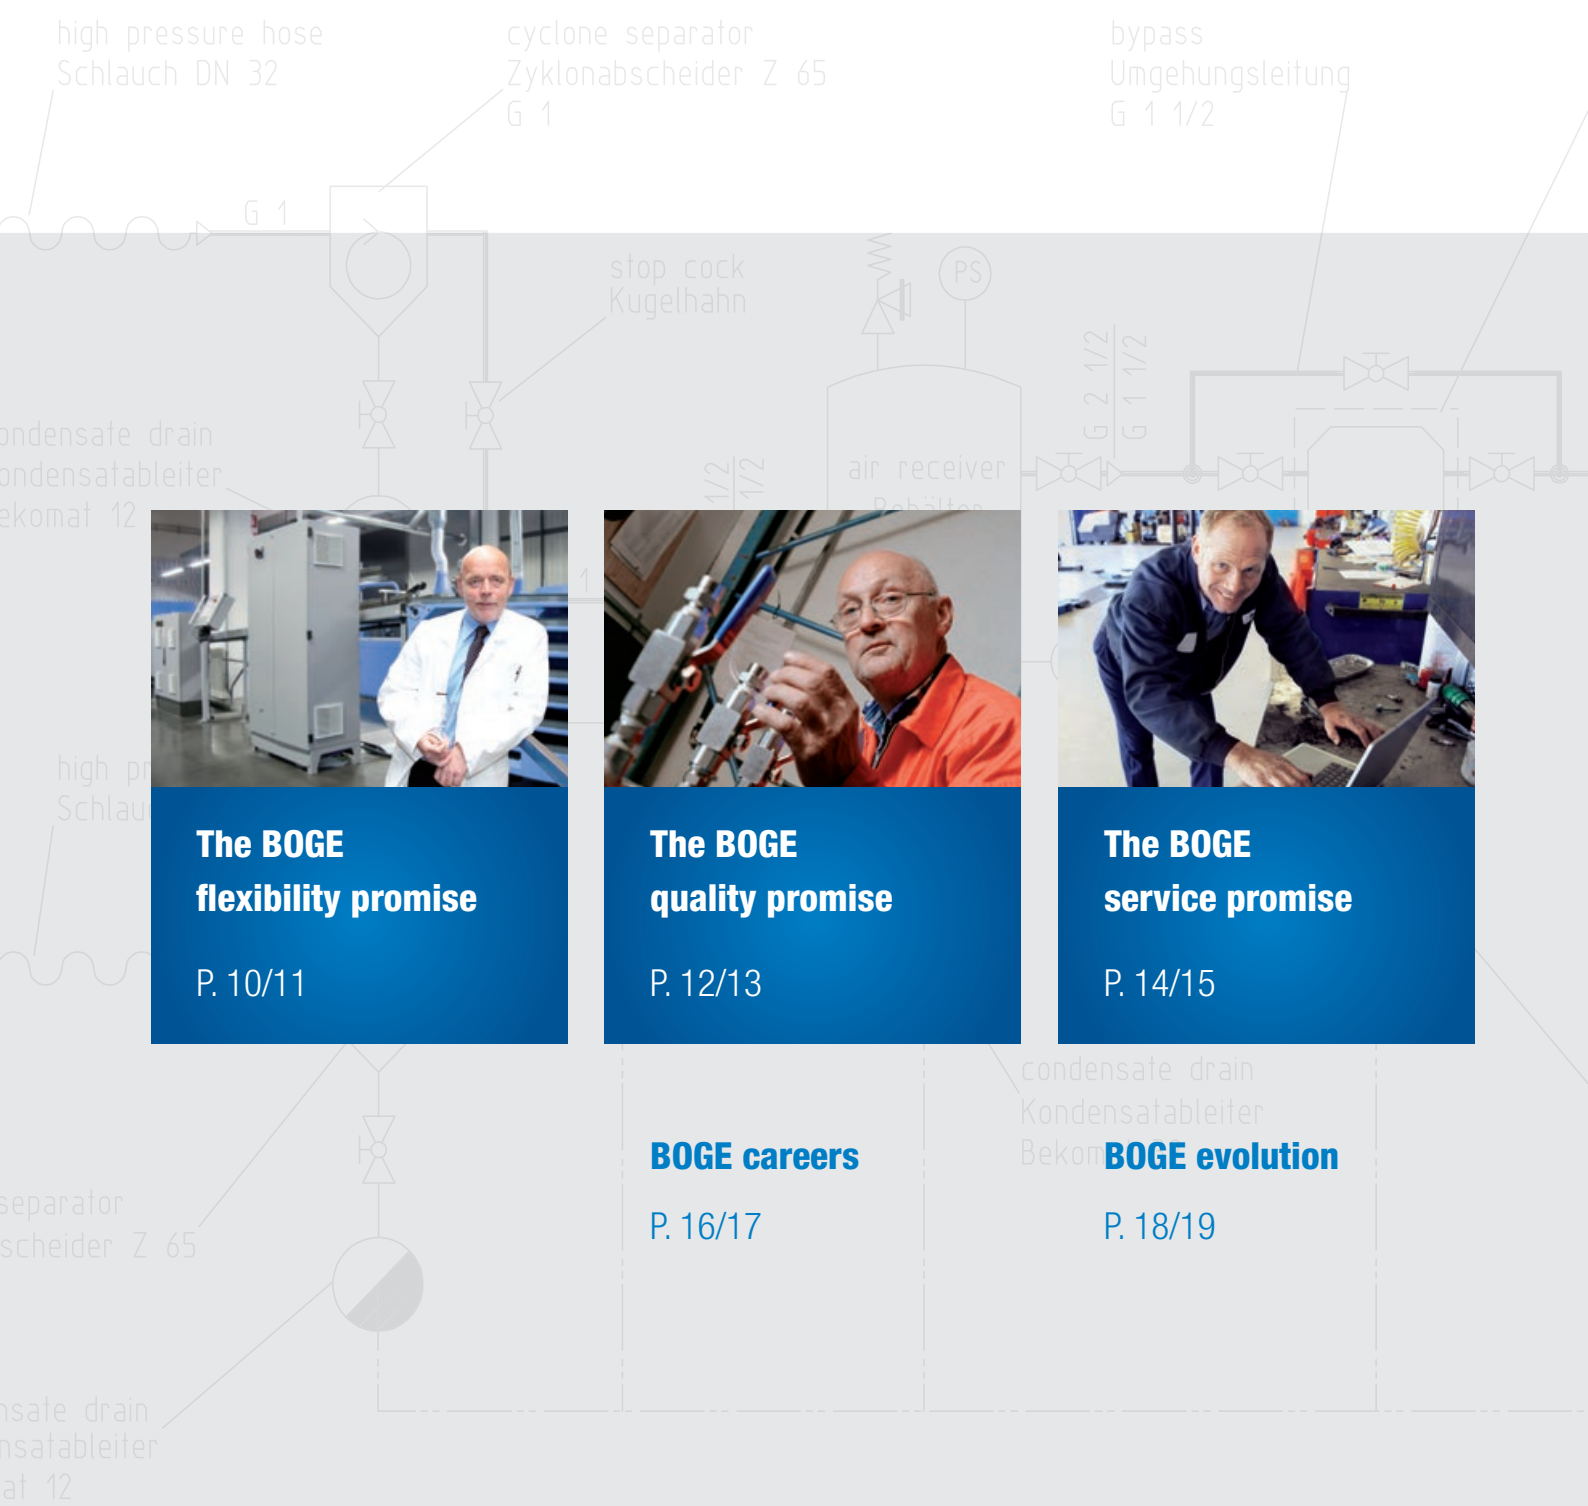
high pressure hose
Schlauch DN 32

cyclone separator
Zyklonabscheider Z 65
G 1

bypass
Umgehungsleitung
G 1 1/2

G 1

stop cock
Kugelhahn

PS

ondensate drain
ondensatableiter
ekomat 12

G 2 1/2
G 1 1/2

air receiver

1/2
1/2

1

high pr
Schlau

The BOGE
flexibility promise

P. 10/11

The BOGE
quality promise

P. 12/13

The BOGE
service promise

P. 14/15

condensate drain
Kondensatableiter
Bekom

BOGE careers

P. 16/17

BOGE evolution

P. 18/19

separator
scheider Z 65

nsate drain
nsatableiter
at 12